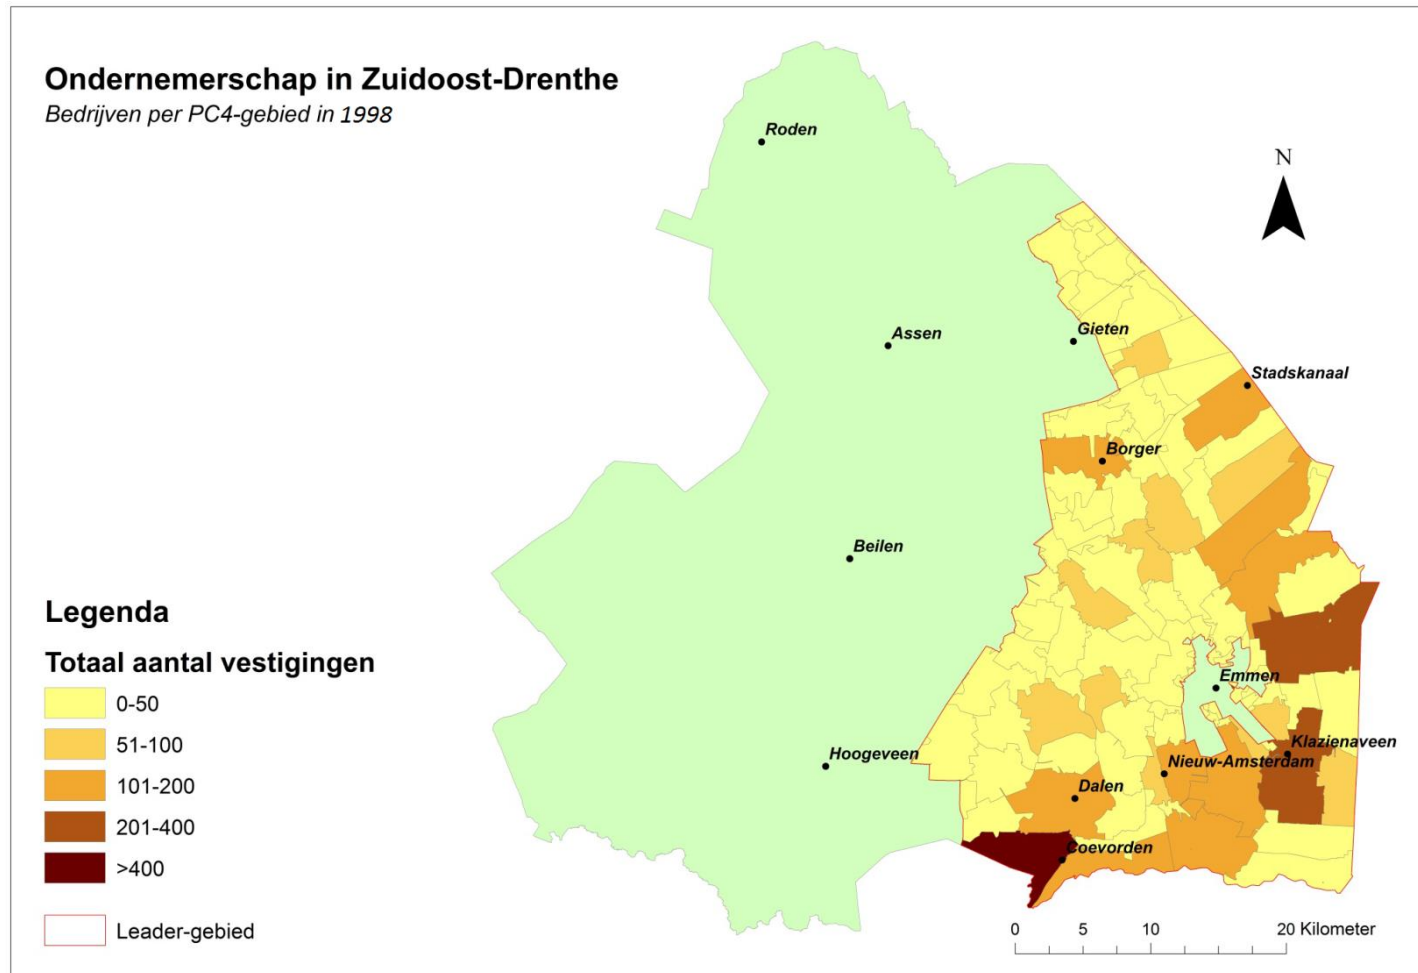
Ondernemerschap in Zuidoost-Drenthe
Bedrijven per PC4-gebied in 1998

N

Roden
Assen
Gieten
Stadskanaal
Borger
Beilen
Emmen
Klazienaveen
Hoogeveen
Nieuw-Amsterdam
Dalen
Coevorden

Legenda
Totaal aantal vestigingen
0-50
51-100
101-200
201-400
>400
Leader-gebied

0 5 10 20 Kilometer